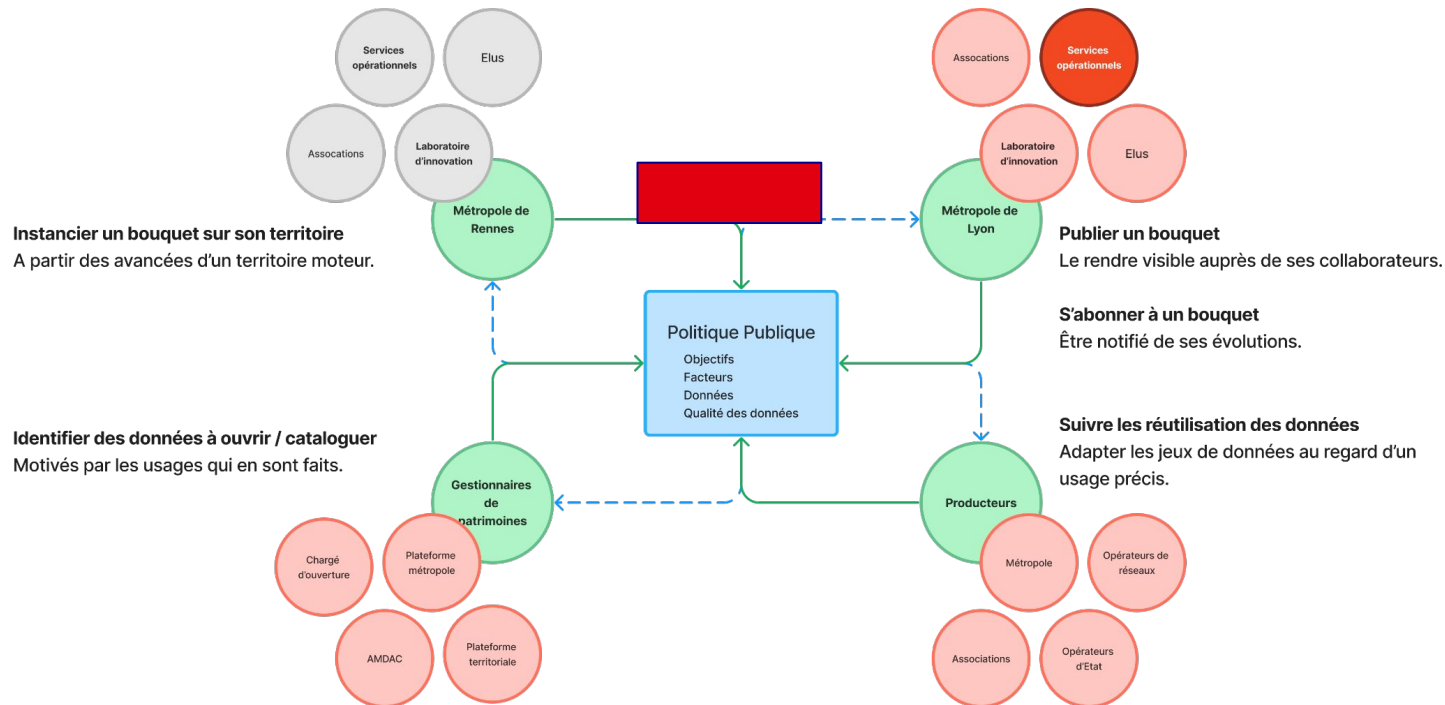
Services opérationnels

Elus

Assocations

Laboratoire d'innovation

Métropole de Rennes

Associations

Services opérationnels

Laboratoire d'innovation

Elus

Métropole de Lyon

Instancier un bouquet sur son territoire
A partir des avancées d'un territoire moteur.

Publier un bouquet
Le rendre visible auprès de ses collaborateurs.

S'abonner à un bouquet
Être notifié de ses évolutions.

Politique Publique
Objectifs
Facteurs
Données
Qualité des données

Identifier des données à ouvrir / cataloguer
Motivés par les usages qui en sont faits.

Suivre les réutilisation des données
Adapter les jeux de données au regard d'un usage précis.

Gestionnaires de patrimoines

Producteurs

Chargé d'ouverture

Plateforme métropole

AMDAC

Plateforme territoriale

Métropole

Opérateurs de réseaux

Associations

Opérateurs d'Etat